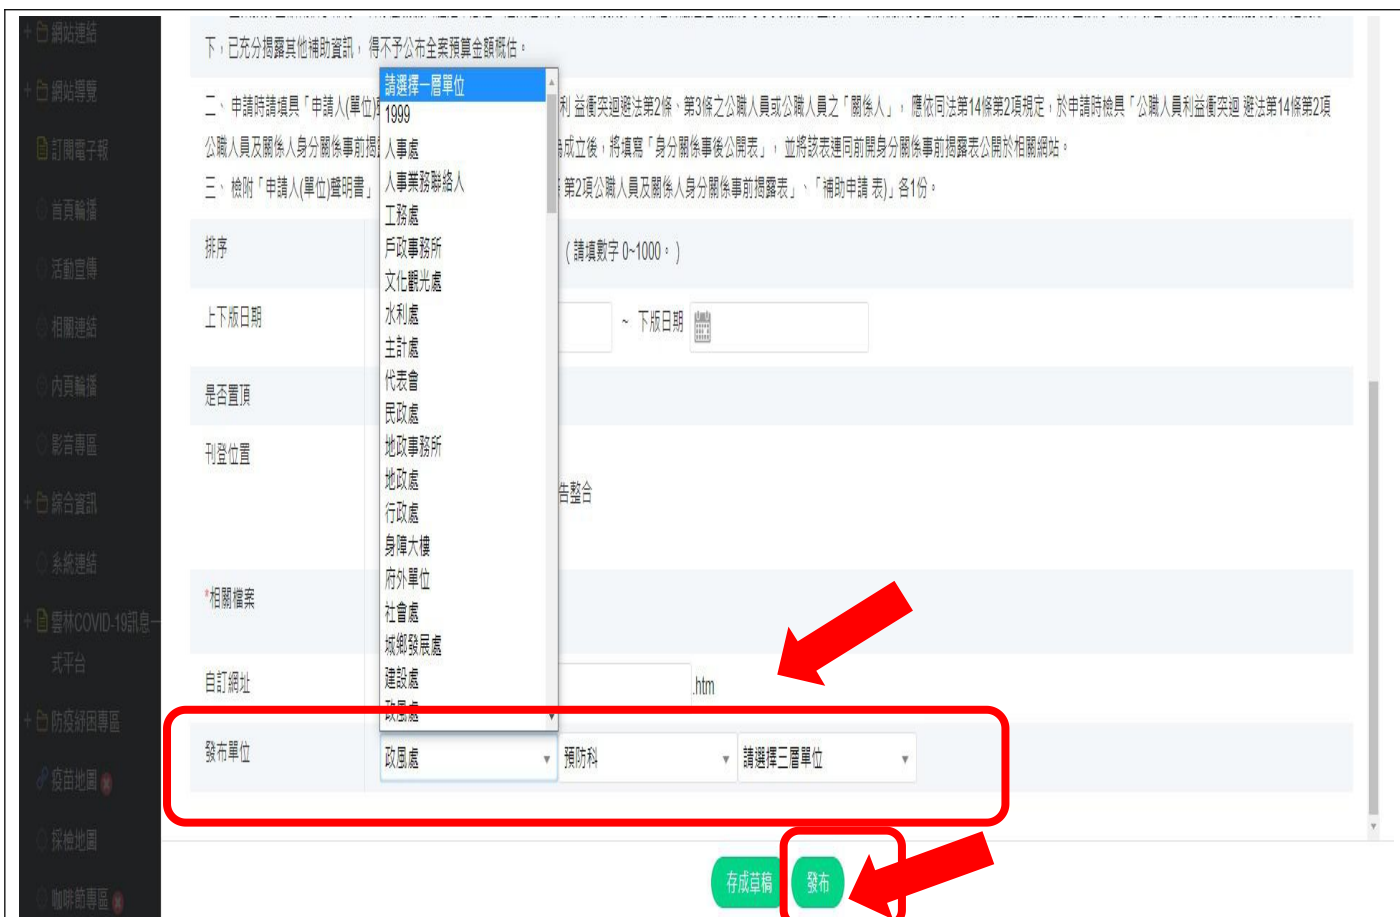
網站連結
網站導覽
訂閱電子報
首頁輪播
活動宣傳
相關連結
內頁輪播
影音專區
綜合資訊
系統連結
雲林COVID-19訊息一式平台
防疫紓困專區
疫苗地圖
採檢地圖
咖啡節專區

下，已充分揭露其他補助資訊，得不予公布全案預算金額概估。

二、申請時請填具「申請人(單位)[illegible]利益衝突迴避法第2條、第3條之公職人員或公職人員之「關係人」，應依同法第14條第2項規定，於申請時檢具「公職人員利益衝突迴避法第14條第2項公職人員及關係人身分關係事前揭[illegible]成立後，將填寫「身分關係事後公開表」，並將該表連同前開身分關係事前揭露表公開於相關網站。

三、檢附「申請人(單位)聲明書」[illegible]第2項公職人員及關係人身分關係事前揭露表」、「補助申請表)」各1份。

排序
(請填數字 0~1000。)

上下版日期
~ 下版日期

是否置頂

刊登位置
告整合

*相關檔案

自訂網址
.htm

發布單位
政風處
預防科
請選擇三層單位

請選擇一層單位
1999
人事處
人事業務聯絡人
工務處
戶政事務所
文化觀光處
水利處
主計處
代表會
民政處
地政事務所
地政處
行政處
身障大樓
府外單位
社會處
城鄉發展處
建設處
政風處

存成草稿
發布